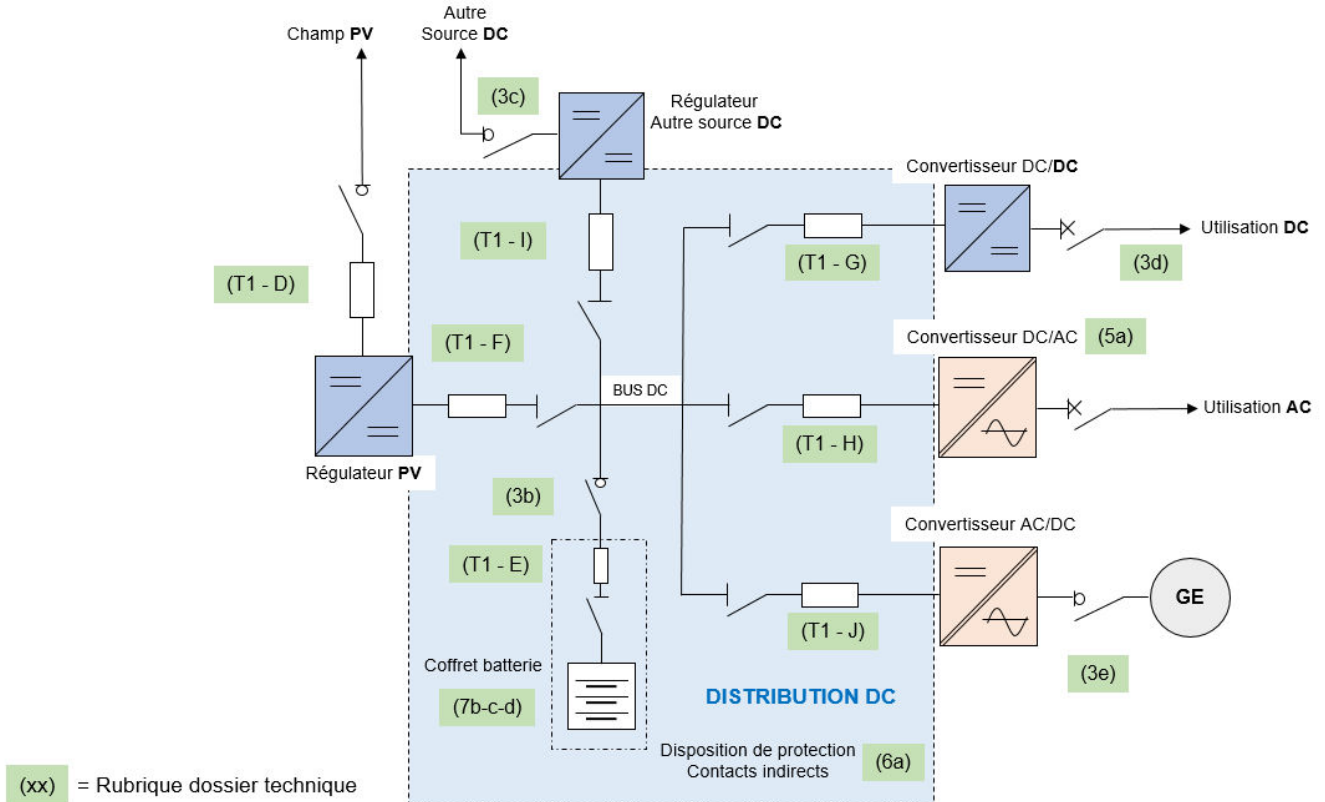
Champ **PV**

Autre
Source **DC**

(3c)

Régulateur
Autre source **DC**

Convertisseur DC/**DC**

(T1 - I)

(T1 - G)

Utilisation **DC**

(3d)

(T1 - D)

(T1 - F)

Convertisseur DC/AC

(5a)

BUS DC

Utilisation **AC**

(T1 - H)

Régulateur **PV**

(3b)

Convertisseur AC/DC

(T1 - E)

GE

(T1 - J)

Coffret batterie

(3e)

(7b-c-d)

DISTRIBUTION DC

Disposition de protection
Contacts indirects

(6a)

(xx) = Rubrique dossier technique